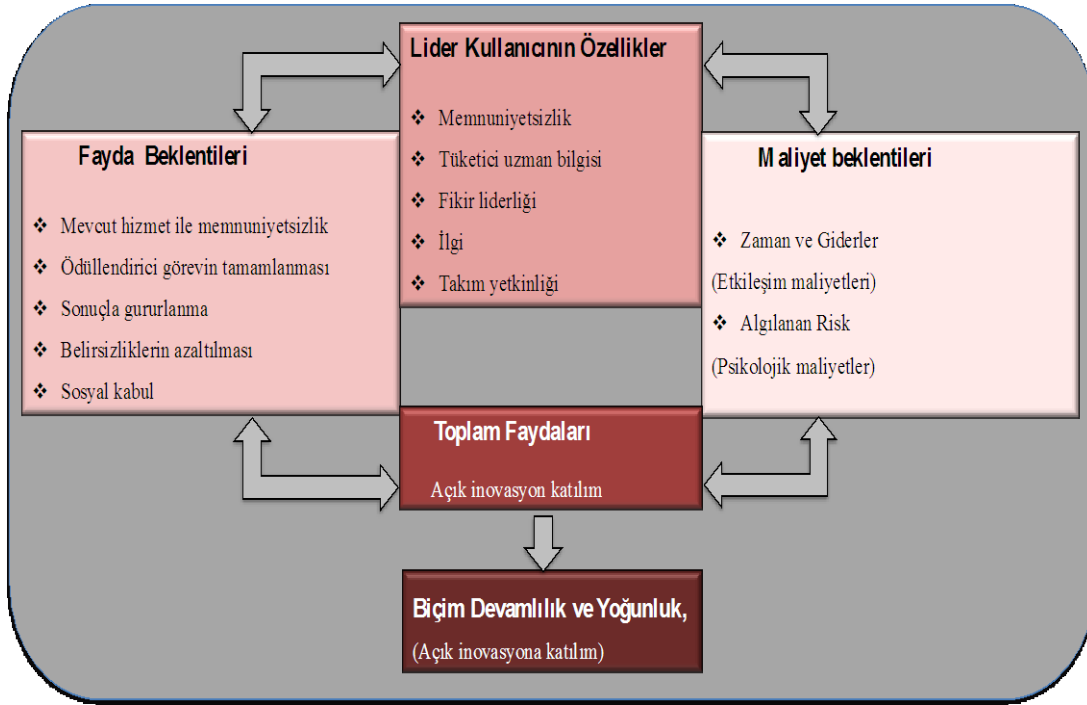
Lider Kullanıcının Özellikler

❖ Memnuniyetsizlik
❖ Tüketici uzman bilgisi
❖ Fikir liderliği
❖ İlgi
❖ Takım yetkinliği

Fayda Beklentileri

❖ Mevcut hizmet ile memnuniyetsizlik
❖ Ödüllendirici görevin tamamlanması
❖ Sonuçla gururlanma
❖ Belirsizliklerin azaltılması
❖ Sosyal kabul

Maliyet beklentileri

❖ Zaman ve Giderler
(Etkileşim maliyetleri)
❖ Algılanan Risk
(Psikolojik maliyetler)

Toplam Faydaları

Açık inovasyon katılım

Biçim Devamlılık ve Yoğunluk,
(Açık inovasyona katılım)